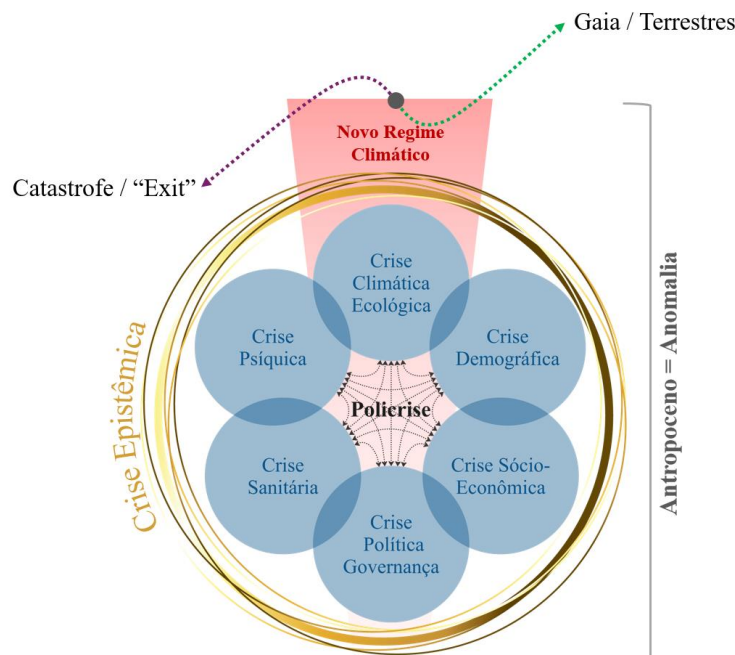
Gaia / Terrestres

Novo Regime Climático

Catastrofe / "Exit"

Crise Climática Ecológica

Crise Psíquica

Crise Demográfica

Policrise

Crise Sanitária

Crise Sócio-Econômica

Crise Política Governança

Crise Epistêmica

Antropoceno = Anomalia